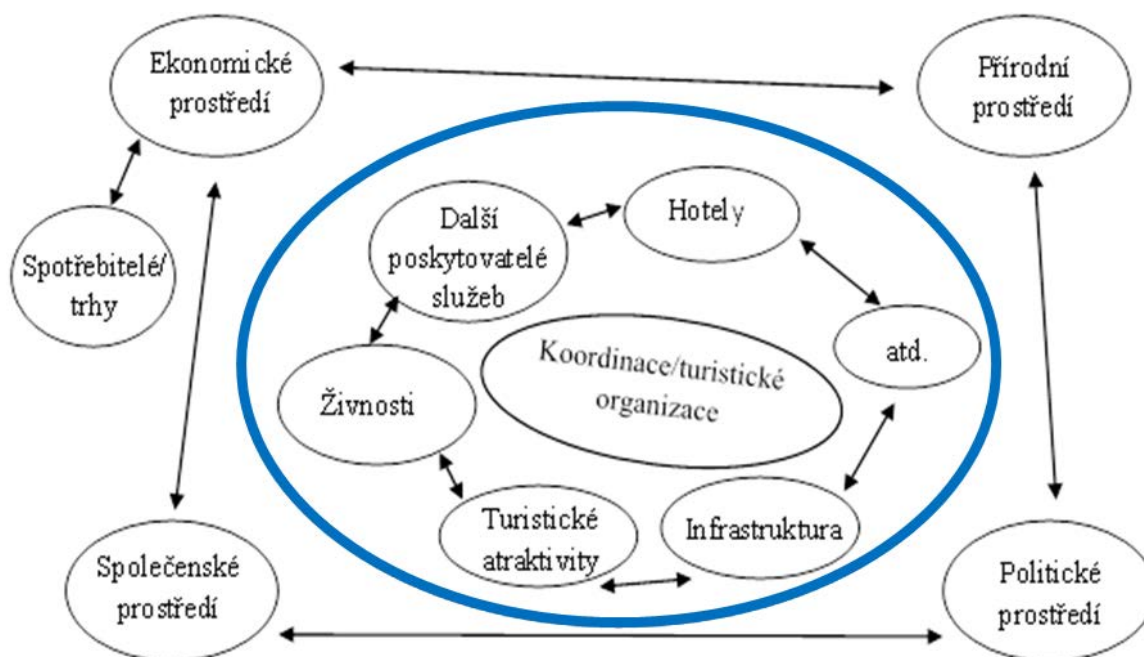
Ekonomické prostředí

Přírodní prostředí

Spotřebitelé/ trhy

Další poskytovatelé služeb

Hotely

atd.

Koordinace/turistické organizace

Živnosti

Turistické atraktivity

Infrastruktura

Společenské prostředí

Politické prostředí